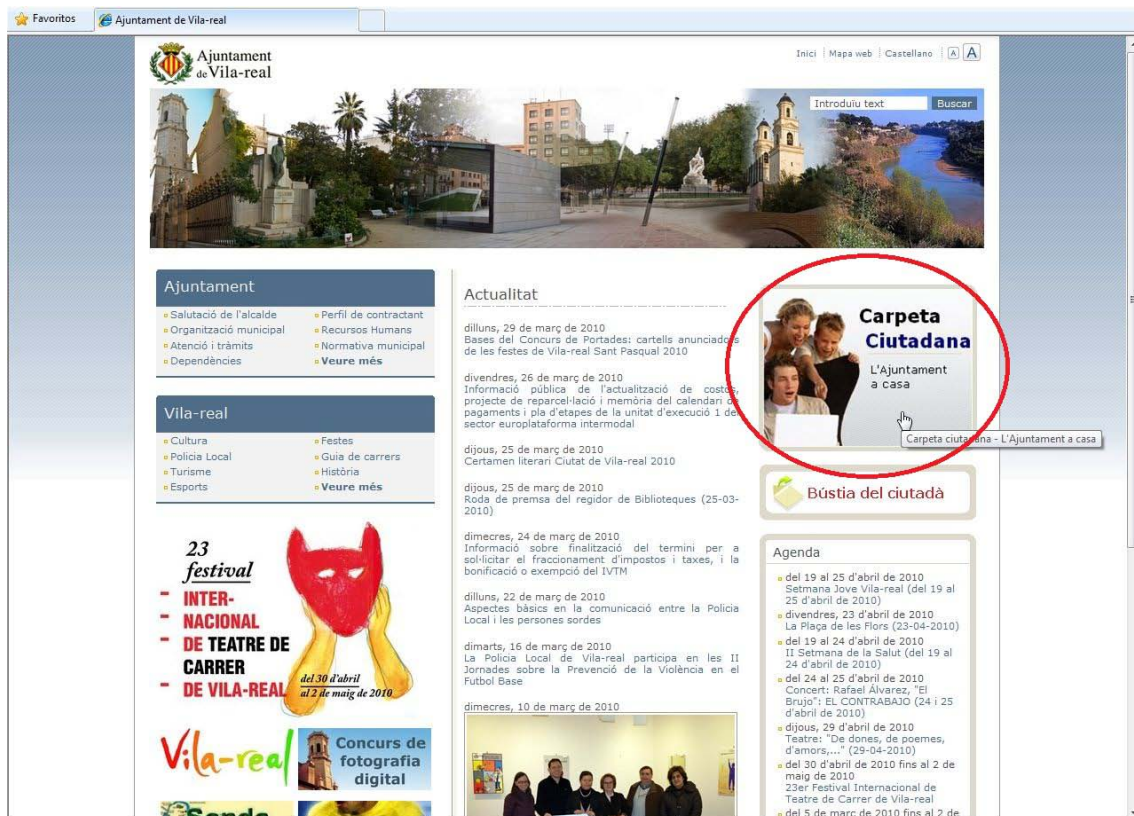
Favoritos
Ajuntament de Vila-real

Ajuntament de Vila-real

Inici | Mapa web | Castellano | A A

Introduïu text Buscar

Ajuntament
Salutació de l'alcalde
Organització municipal
Atenció i tràmits
Dependències
Perfil de contractant
Recursos Humans
Normativa municipal
Veure més

Vila-real
Cultura
Policia Local
Turisme
Esports
Festes
Guia de carrers
Història
Veure més

23 festival
INTER-NACIONAL DE TEATRE DE CARRER DE VILA-REAL
del 30 d'abril al 2 de maig de 2010

Vila-real
Concurs de fotografia digital

Actualitat

dilluns, 29 de març de 2010
Bases del Concurs de Portades: cartells anunciadors de les festes de Vila-real Sant Pasqual 2010

divendres, 26 de març de 2010
Informació pública de l'actualització de costos, projecte de reparcel·lació i memòria del calendari de pagaments i pla d'etapes de la unitat d'execució 1 del sector europlataforma intermodal

dijous, 25 de març de 2010
Certamen literari Ciutat de Vila-real 2010

dijous, 25 de març de 2010
Roda de premsa del regidor de Biblioteques (25-03-2010)

dimecres, 24 de març de 2010
Informació sobre finalització del termini per a sol·licitar el fraccionament d'impostos i taxes, i la bonificació o exempció del IVTM

dilluns, 22 de març de 2010
Aspectes bàsics en la comunicació entre la Policia Local i les persones sordes

dimarts, 16 de març de 2010
La Policia Local de Vila-real participa en les II Jornades sobre la Prevenció de la Violència en el Futbol Base

dimecres, 10 de març de 2010

Carpeta Ciutadana
L'Ajuntament a casa
Carpeta ciutadana - L'Ajuntament a casa

Bústia del ciutadà

Agenda
del 19 al 25 d'abril de 2010
Setmana Jove Vila-real (del 19 al 25 d'abril de 2010)
divendres, 23 d'abril de 2010
La Plaça de les Flors (23-04-2010)
del 19 al 24 d'abril de 2010
II Setmana de la Salut (del 19 al 24 d'abril de 2010)
del 24 al 25 d'abril de 2010
Concert: Rafael Álvarez, "El Brujo": EL CONTRABAJO (24 i 25 d'abril de 2010)
dijous, 29 d'abril de 2010
Teatre: "De dones, de poemes, d'amors,..." (29-04-2010)
del 30 d'abril de 2010 fins al 2 de maig de 2010
23er Festival Internacional de Teatre de Carrer de Vila-real
del 5 de març de 2010 fins al 2 de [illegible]